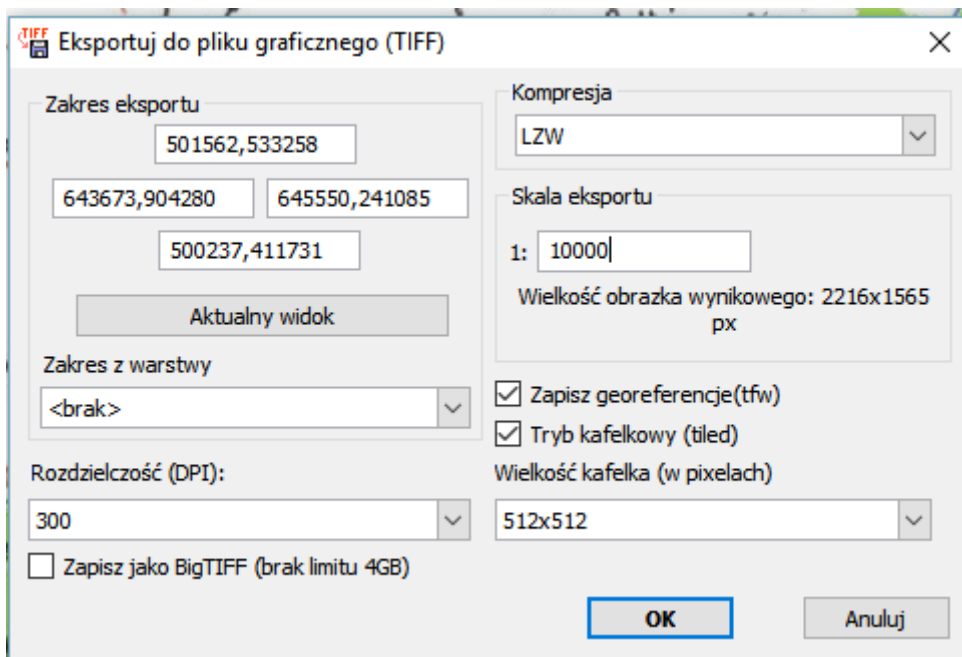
TIFF Eksportuj do pliku graficznego (TIFF)

Zakres eksportu

501562,533258

643673,904280

645550,241085

500237,411731

Aktualny widok

Zakres z warstwy

<brak>

Kompresja

LZW

Skala eksportu

1: 10000

Wielkość obrazka wynikowego: 2216x1565 px

Zapisz georeferencje(tfw)

Tryb kafelkowy (tiled)

Rozdzielczość (DPI):

300

Wielkość kafelka (w pixelach)

512x512

Zapisz jako BigTIFF (brak limitu 4GB)

OK

Anuluj